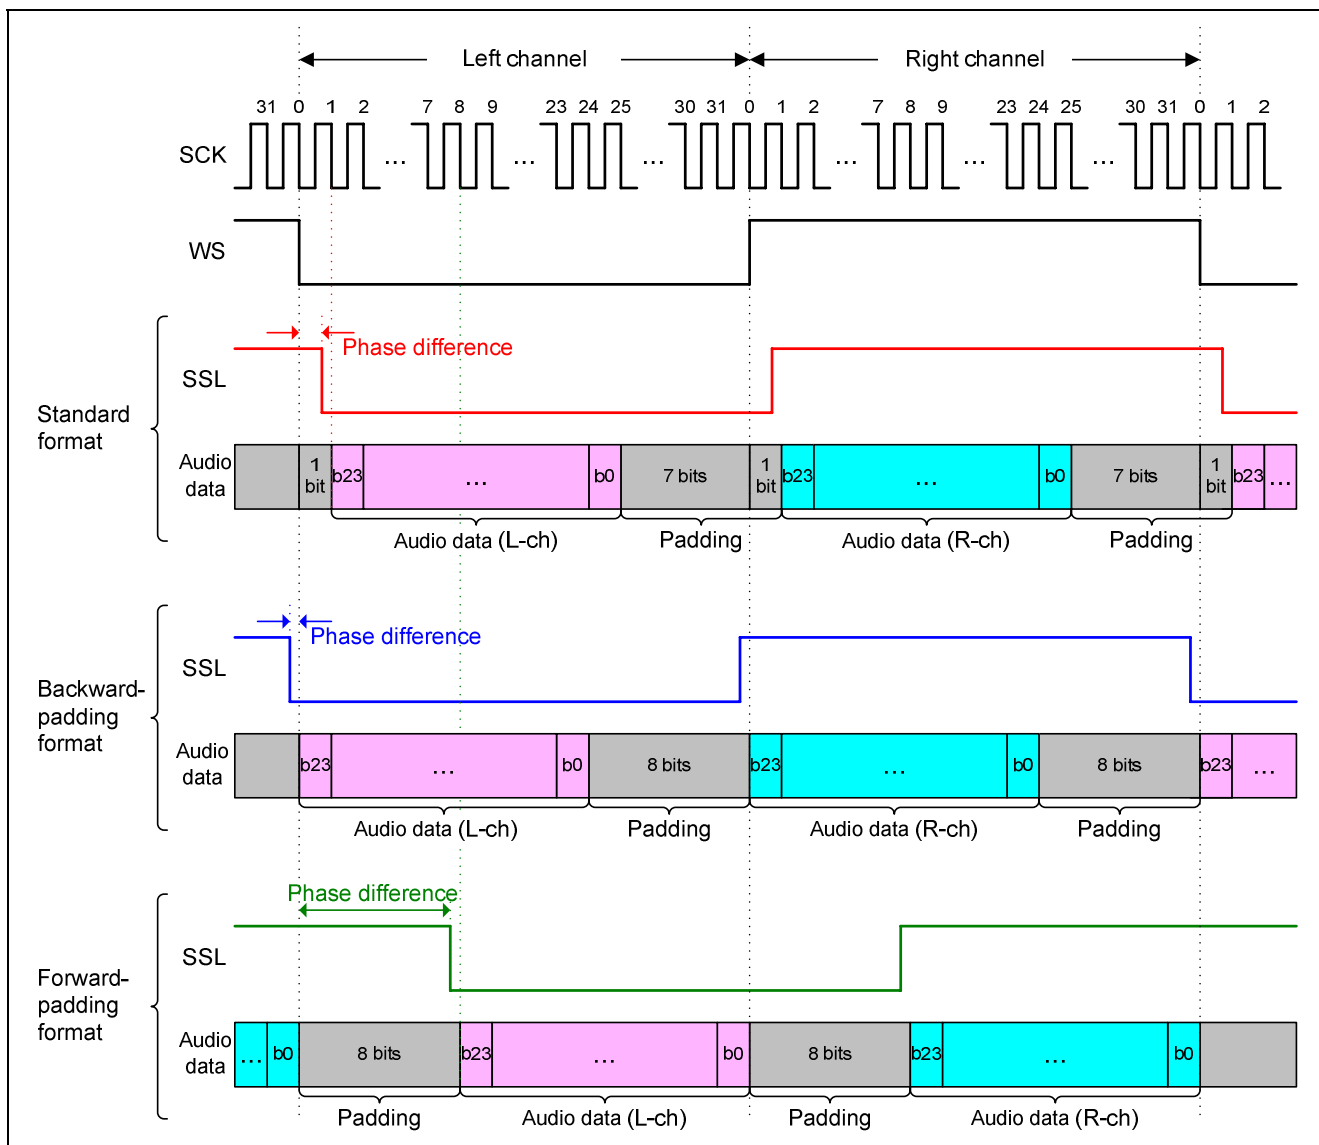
Left channel
Right channel
31 0 1 2 7 8 9 23 24 25 30 31 0 1 2 7 8 9 23 24 25 30 31 0 1 2
SCK
...
WS
Phase difference
SSL
Standard format
Audio data
1 bit
b23
...
b0
7 bits
1 bit
b23
...
b0
7 bits
1 bit
b23
...
Audio data (L-ch)
Padding
Audio data (R-ch)
Padding

Phase difference
SSL
Backward-padding format
Audio data
b23
...
b0
8 bits
b23
...
b0
8 bits
b23
...
Audio data (L-ch)
Padding
Audio data (R-ch)
Padding

Phase difference
SSL
Forward-padding format
Audio data
...
b0
8 bits
b23
...
b0
8 bits
b23
...
b0
Padding
Audio data (L-ch)
Padding
Audio data (R-ch)